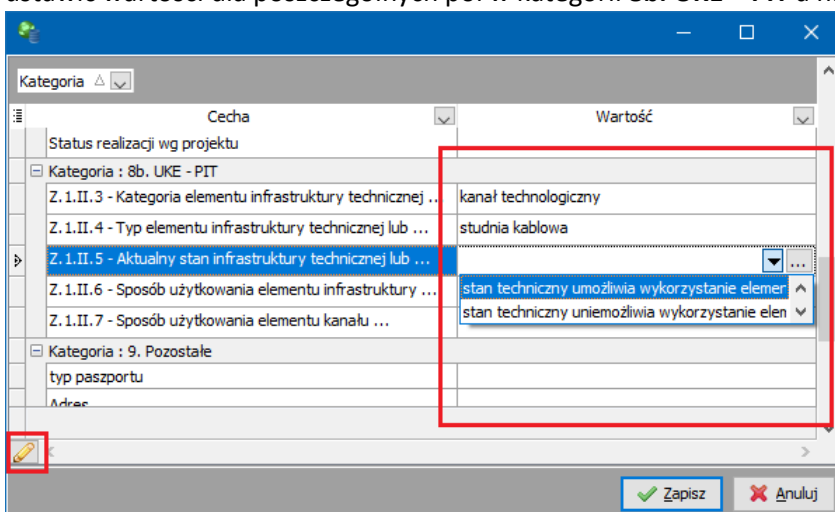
Kategoria

| Cecha | Wartość |
|---|---|
| Status realizacji wg projektu | |
| Kategoria : 8b. UKE - PIT | |
| Z.1.II.3 - Kategoria elementu infrastruktury technicznej ... | kanał technologiczny |
| Z.1.II.4 - Typ elementu infrastruktury technicznej lub ... | studnia kablowa |
| Z.1.II.5 - Aktualny stan infrastruktury technicznej lub ... | ... |
| Z.1.II.6 - Sposób użytkowania elementu infrastruktury ... | stan techniczny umożliwia wykorzystanie elemen |
| Z.1.II.7 - Sposób użytkowania elementu kanału ... | stan techniczny uniemożliwia wykorzystanie elen |
| Kategoria : 9. Pozostałe | |
| typ paszportu | |
| Adres | |

Zapisz
Anuluj